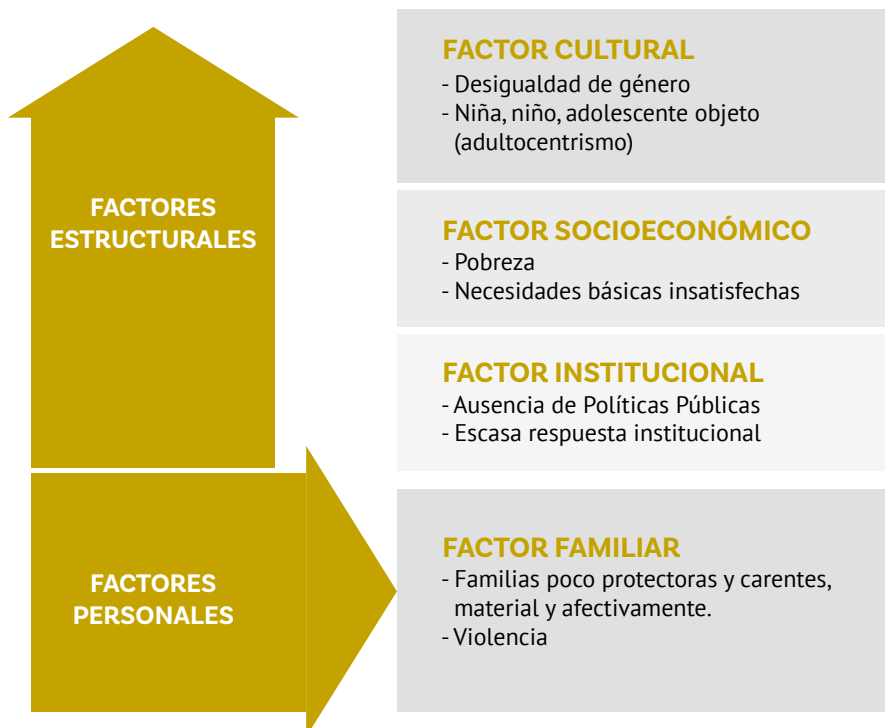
FACTORES ESTRUCTURALES

FACTOR CULTURAL
- Desigualdad de género
- Niña, niño, adolescente objeto (adultocentrismo)

FACTOR SOCIOECONÓMICO
- Pobreza
- Necesidades básicas insatisfechas

FACTOR INSTITUCIONAL
- Ausencia de Políticas Públicas
- Escasa respuesta institucional

FACTORES PERSONALES

FACTOR FAMILIAR
- Familias poco protectoras y carentes, material y afectivamente.
- Violencia